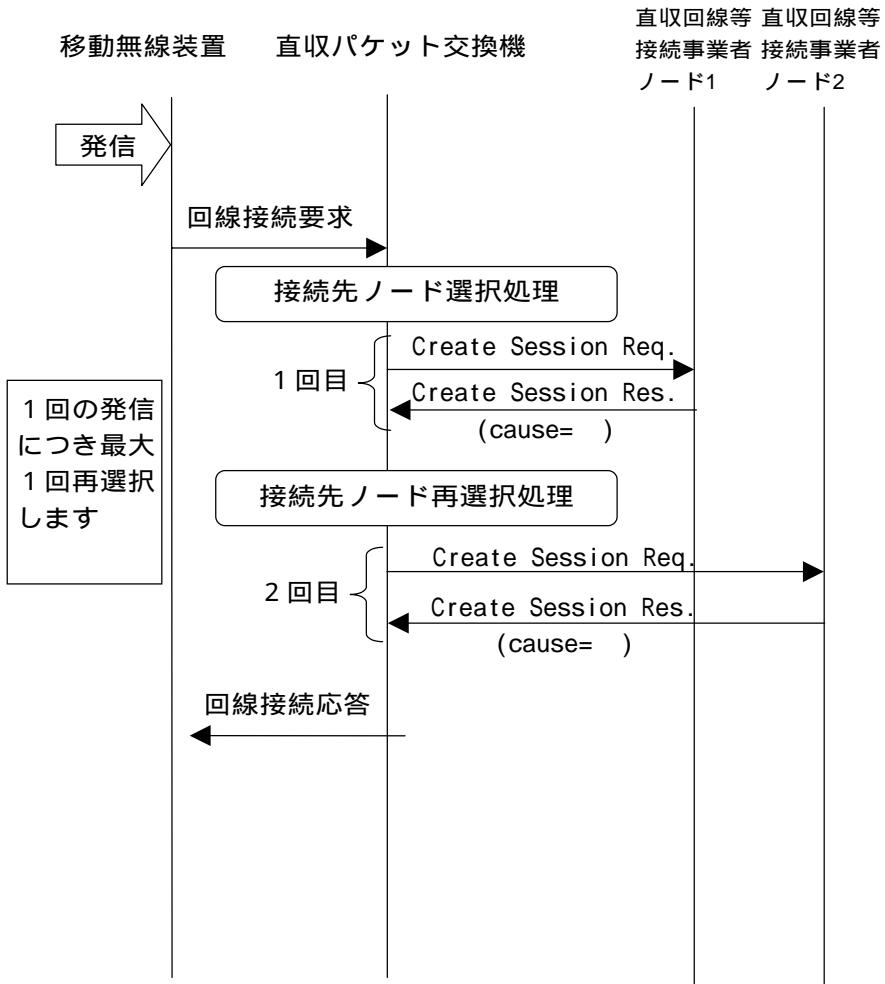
移動無線装置　直収パケット交換機　直収回線等接続事業者ノード1　直収回線等接続事業者ノード2

発信

回線接続要求

接続先ノード選択処理

1回目

Create Session Req.

Create Session Res.
(cause=　)

1回の発信につき最大1回再選択します

接続先ノード再選択処理

2回目

Create Session Req.

Create Session Res.
(cause=　)

回線接続応答